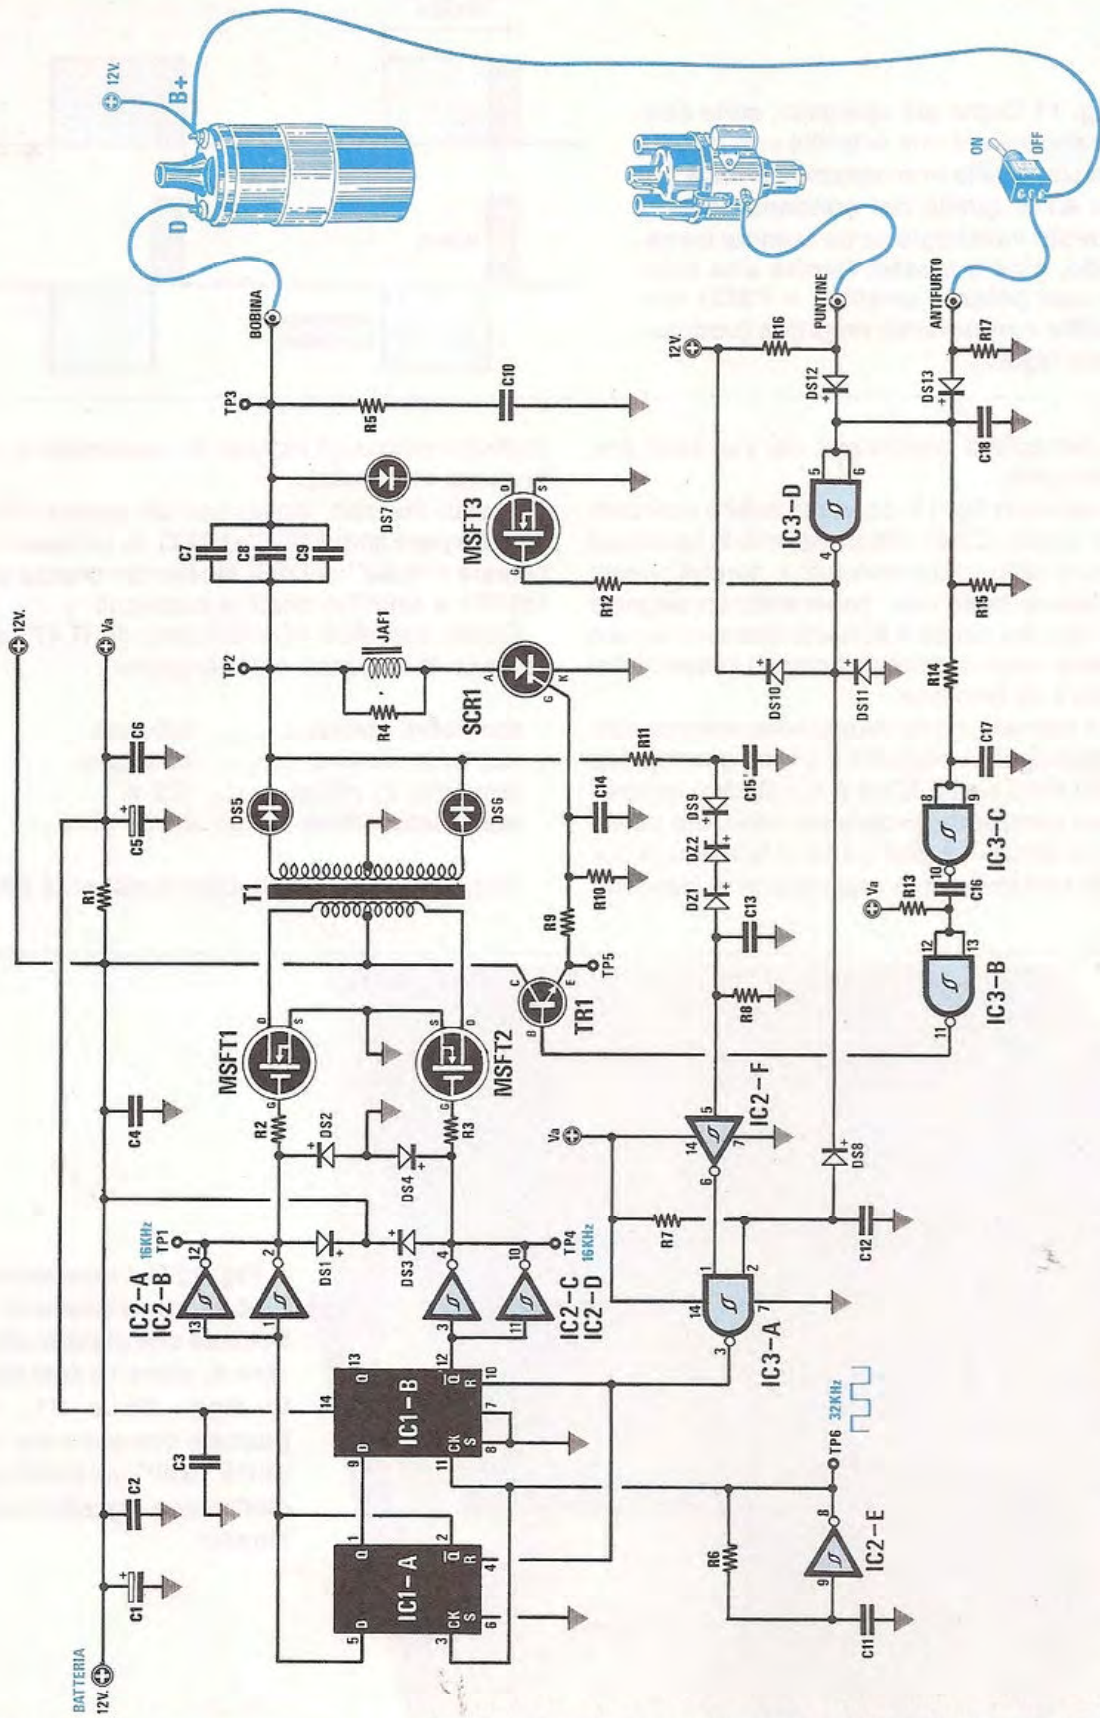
12V.
B+
D
BOBINA
TP3
R5
C10
DS7
MSFT3
C7
C8
C9
R12
12V.
Va
TP2
JAF1
R4
SCR1
DS5
DS6
T1
R1
C6
C5
C4
C14
C15
R11
R10
R9
TP5
TR1
MSFT1
MSFT2
R2
R3
DS2
DS4
DS1
DS3
TP1
16KHz
TP4
16KHz
IC2-A
IC2-B
IC2-C
IC2-D
IC1-B
IC1-A
C3
C2
C1
BATTERIA
12V.
PUNTINE
ANTIFURTO
ON
OFF
12V.
R16
R17
DS12
DS13
C18
IC3-D
R15
R14
DS10
DS11
C17
DZ2
DZ1
DS9
C13
R8
IC3-C
Va
R13
C16
IC3-B
IC2-F
Va
DS8
R7
C12
IC3-A
TP6
32KHz
R6
IC2-E
C11